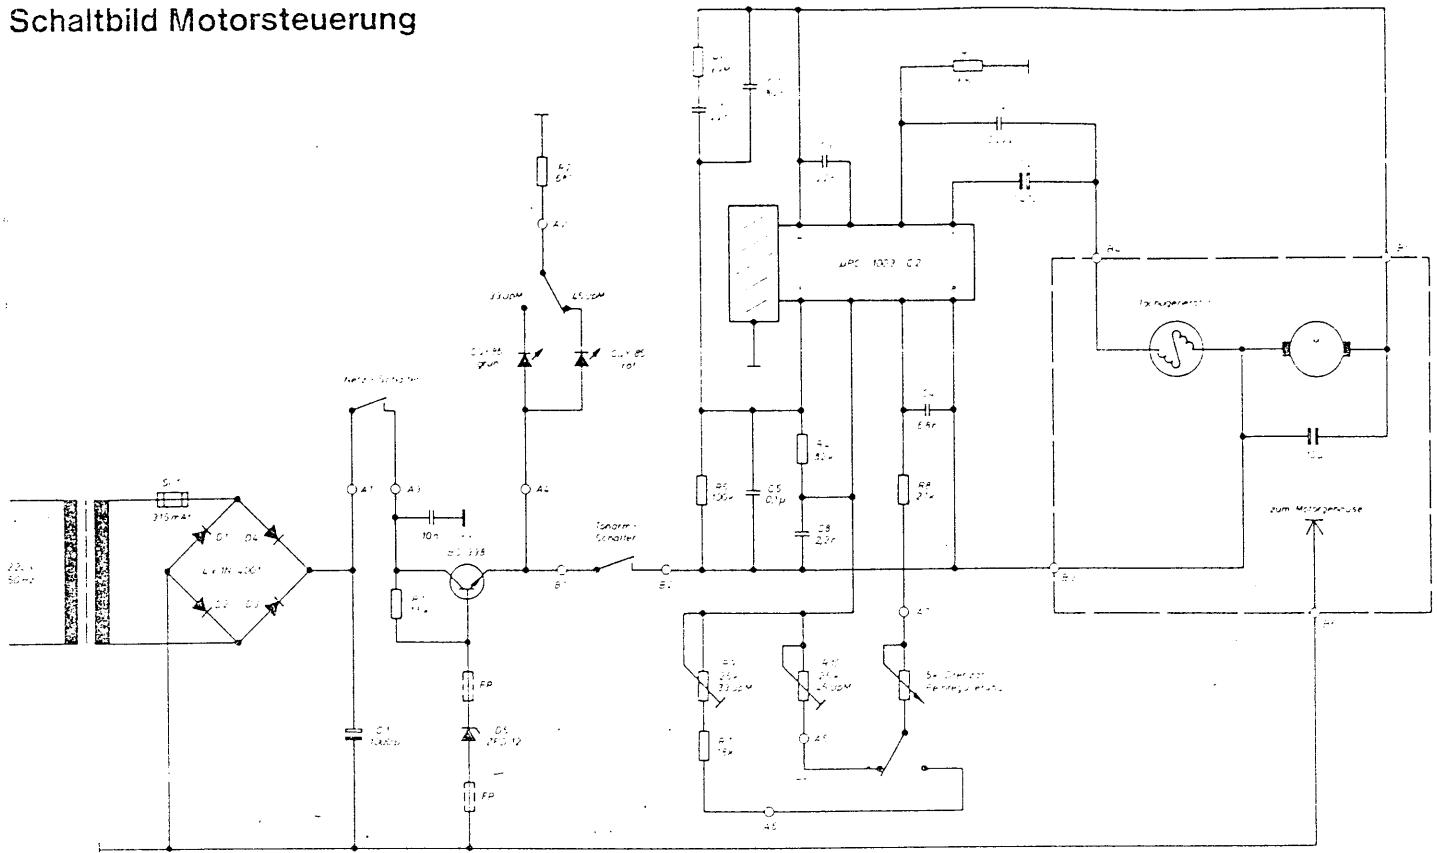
Schaltbild Motorsteuerung

220 V
50 Hz

Si 1
315 mA T

D1
D4
4 x 1N 4001
D2
D3

Netzschalter

A1
A3

C1
1000 µ

10 n

BD 135

R1
1 k

FP

D5
ZPD 12

FP

R2
6 k

A2

33 UpM
45 UpM

CQY 85
grün

CQY 85
rot

A4

B1

Tonarm-
Schalter

B2

µPC 1003 C2

C5
0,1 µ

R5
100 k

R4
82 k

C8
2,2 n

C4
5,6 n

R8
27 k

A7

R9
25 k
33 UpM

R10
25 k
45 UpM

Stroboskop
Feinregulierung

R7
15 k

A5

A6

B4

B3

B5

B6

Tachogenerator

10 µ

zum Motorgehäuse